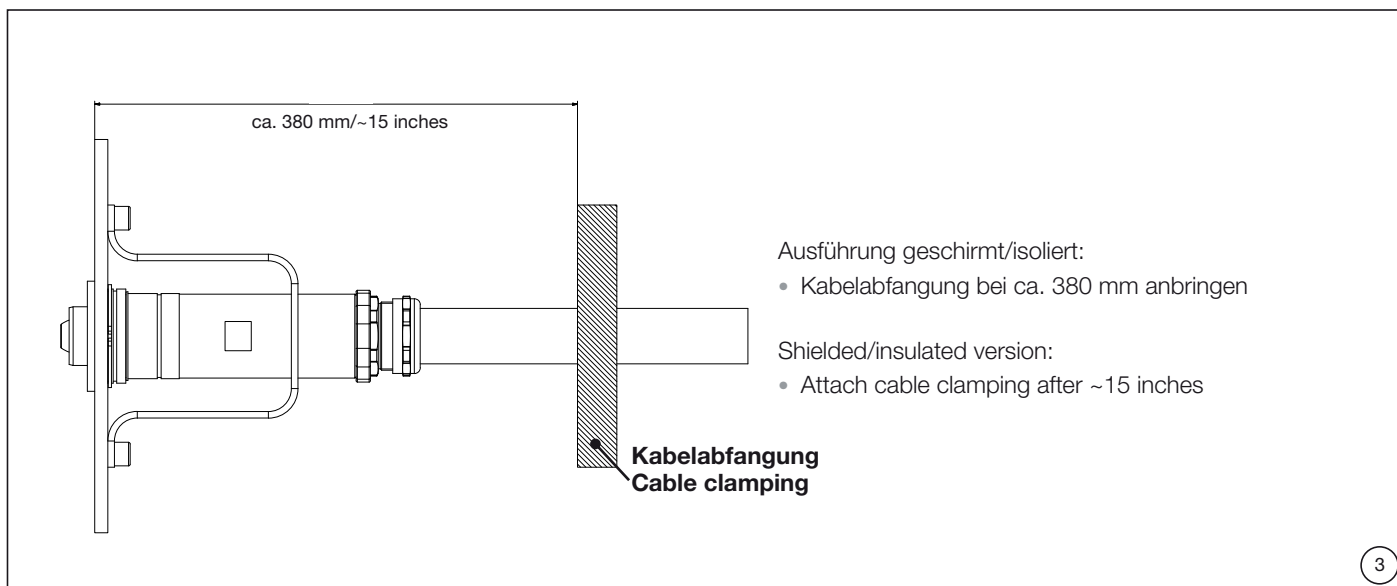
ca. 380 mm/~15 inches

Ausführung geschirmt/isoliert:
• Kabelabfangung bei ca. 380 mm anbringen

Shielded/insulated version:
• Attach cable clamping after ~15 inches

**Kabelabfangung**
**Cable clamping**

3